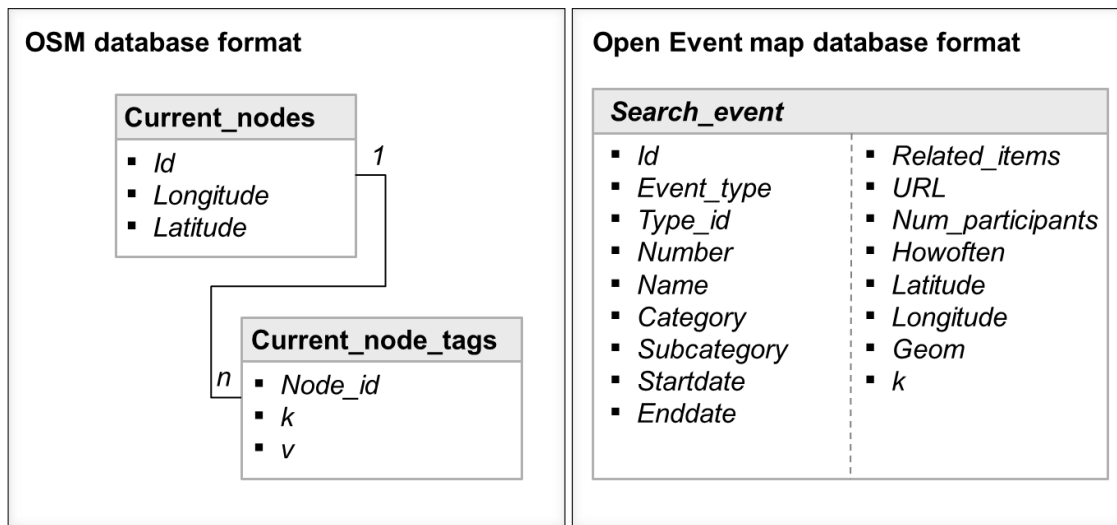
OSM database format

Current_nodes
- Id
- Longitude
- Latitude

1

n

Current_node_tags
- Node_id
- k
- v

Open Event map database format

Search_event
- Id
- Event_type
- Type_id
- Number
- Name
- Category
- Subcategory
- Startdate
- Enddate

- Related_items
- URL
- Num_participants
- Howoften
- Latitude
- Longitude
- Geom
- k